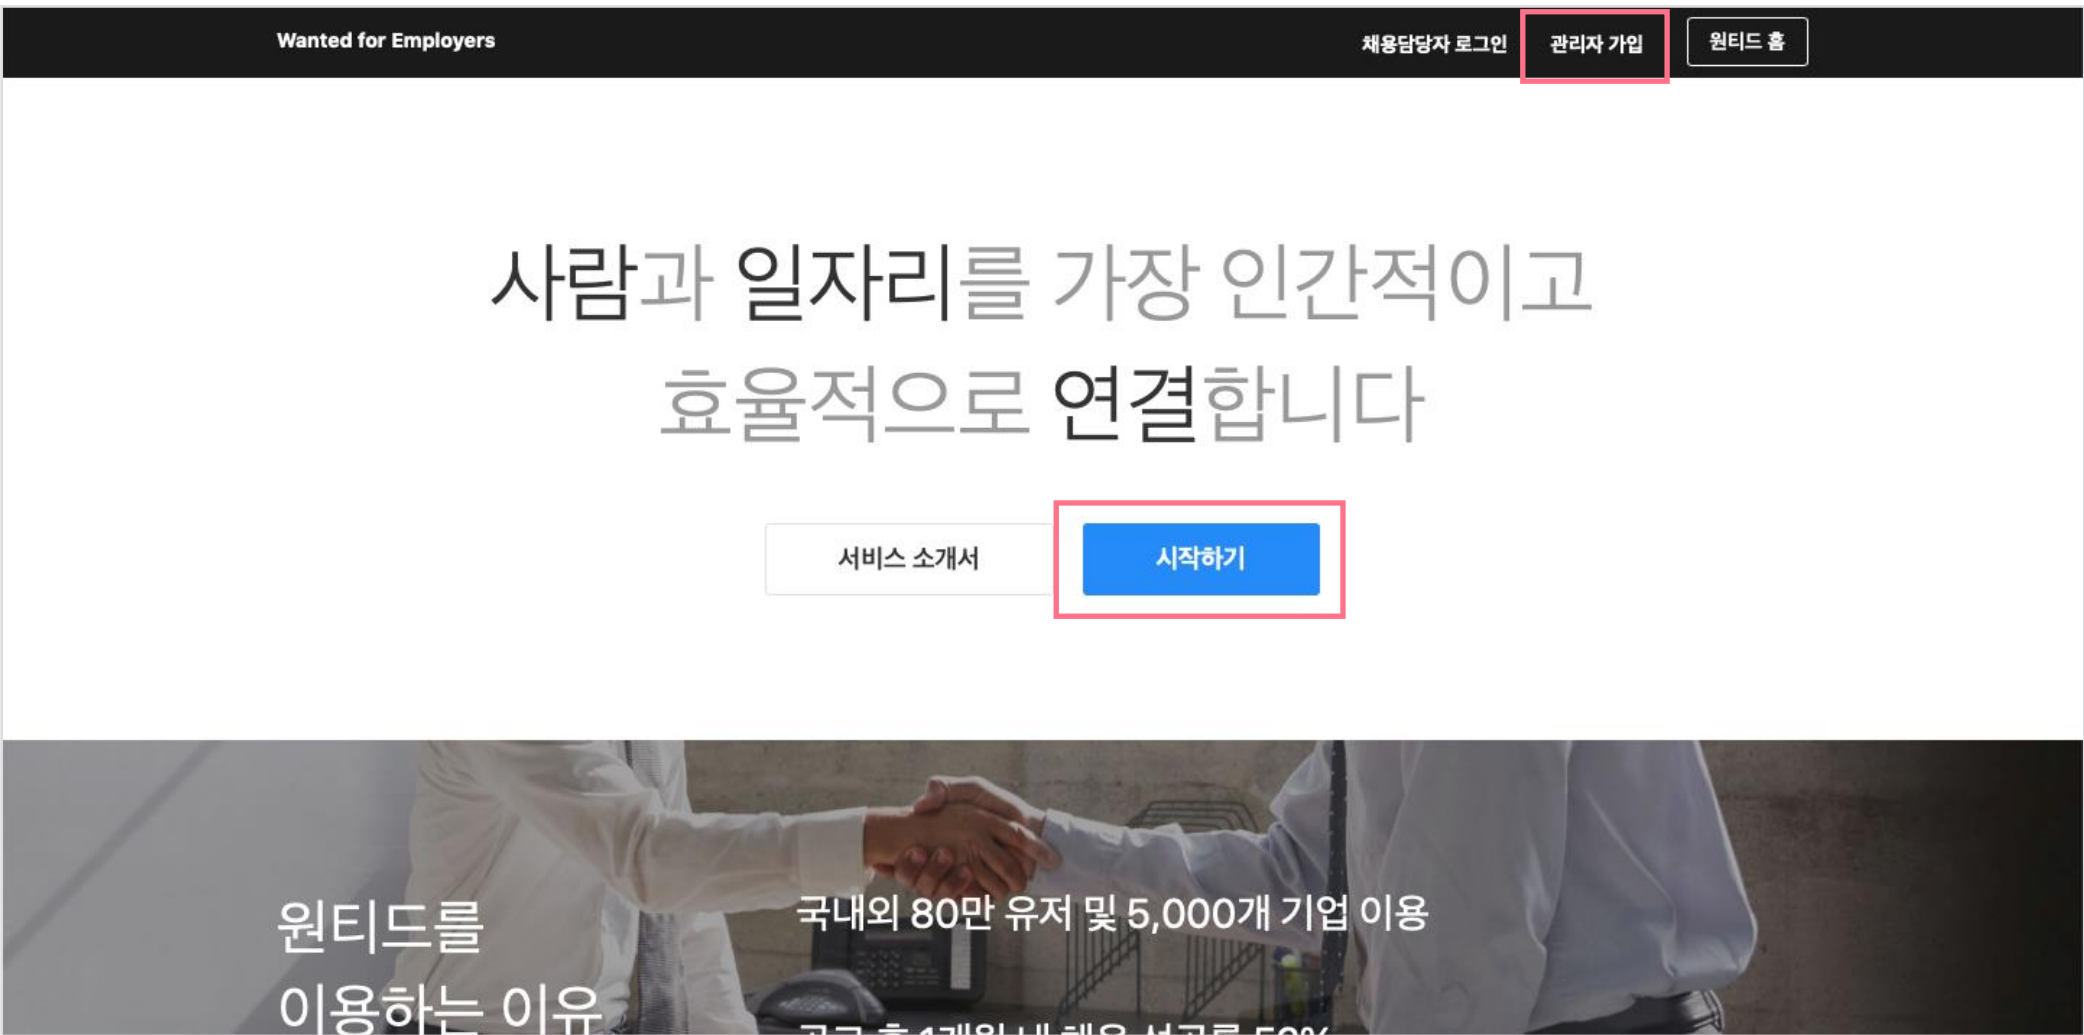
Wanted for Employers

채용담당자 로그인 관리자 가입 원티드 홈

사람과 일자리를 가장 인간적이고 효율적으로 연결합니다

서비스 소개서 시작하기

원티드를 이용하는 이유

국내외 80만 유저 및 5,000개 기업 이용

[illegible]